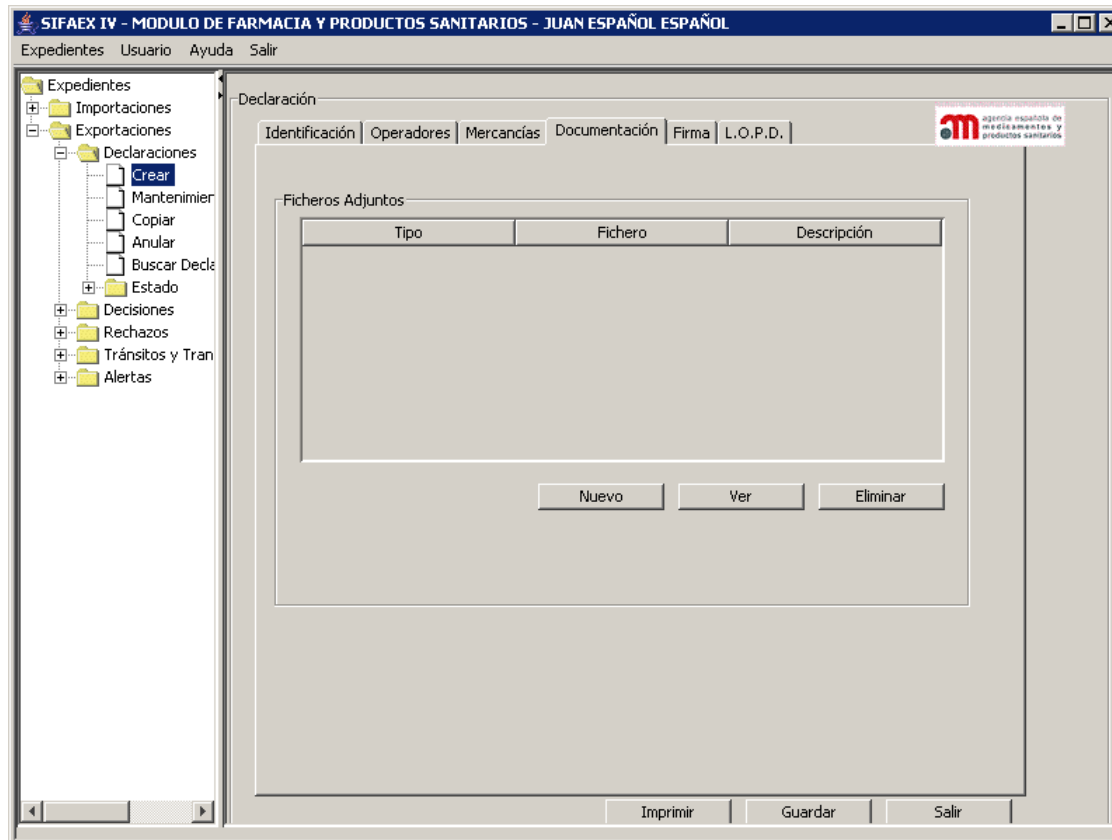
SIFAEX IV - MODULO DE FARMACIA Y PRODUCTOS SANITARIOS - JUAN ESPAÑOL ESPAÑOL

Expedientes Usuario Ayuda Salir

Expedientes
Importaciones
Exportaciones
Declaraciones
Crear
Mantenimier
Copiar
Anular
Buscar Decla
Estado
Decisiones
Rechazos
Tránsitos y Tran
Alertas

Declaración

Identificación | Operadores | Mercancías | Documentación | Firma | L.O.P.D.

agencia española de medicamentos y productos sanitarios

Ficheros Adjuntos

| Tipo | Fichero | Descripción |
|---|---|---|

Nuevo Ver Eliminar

Imprimir Guardar Salir